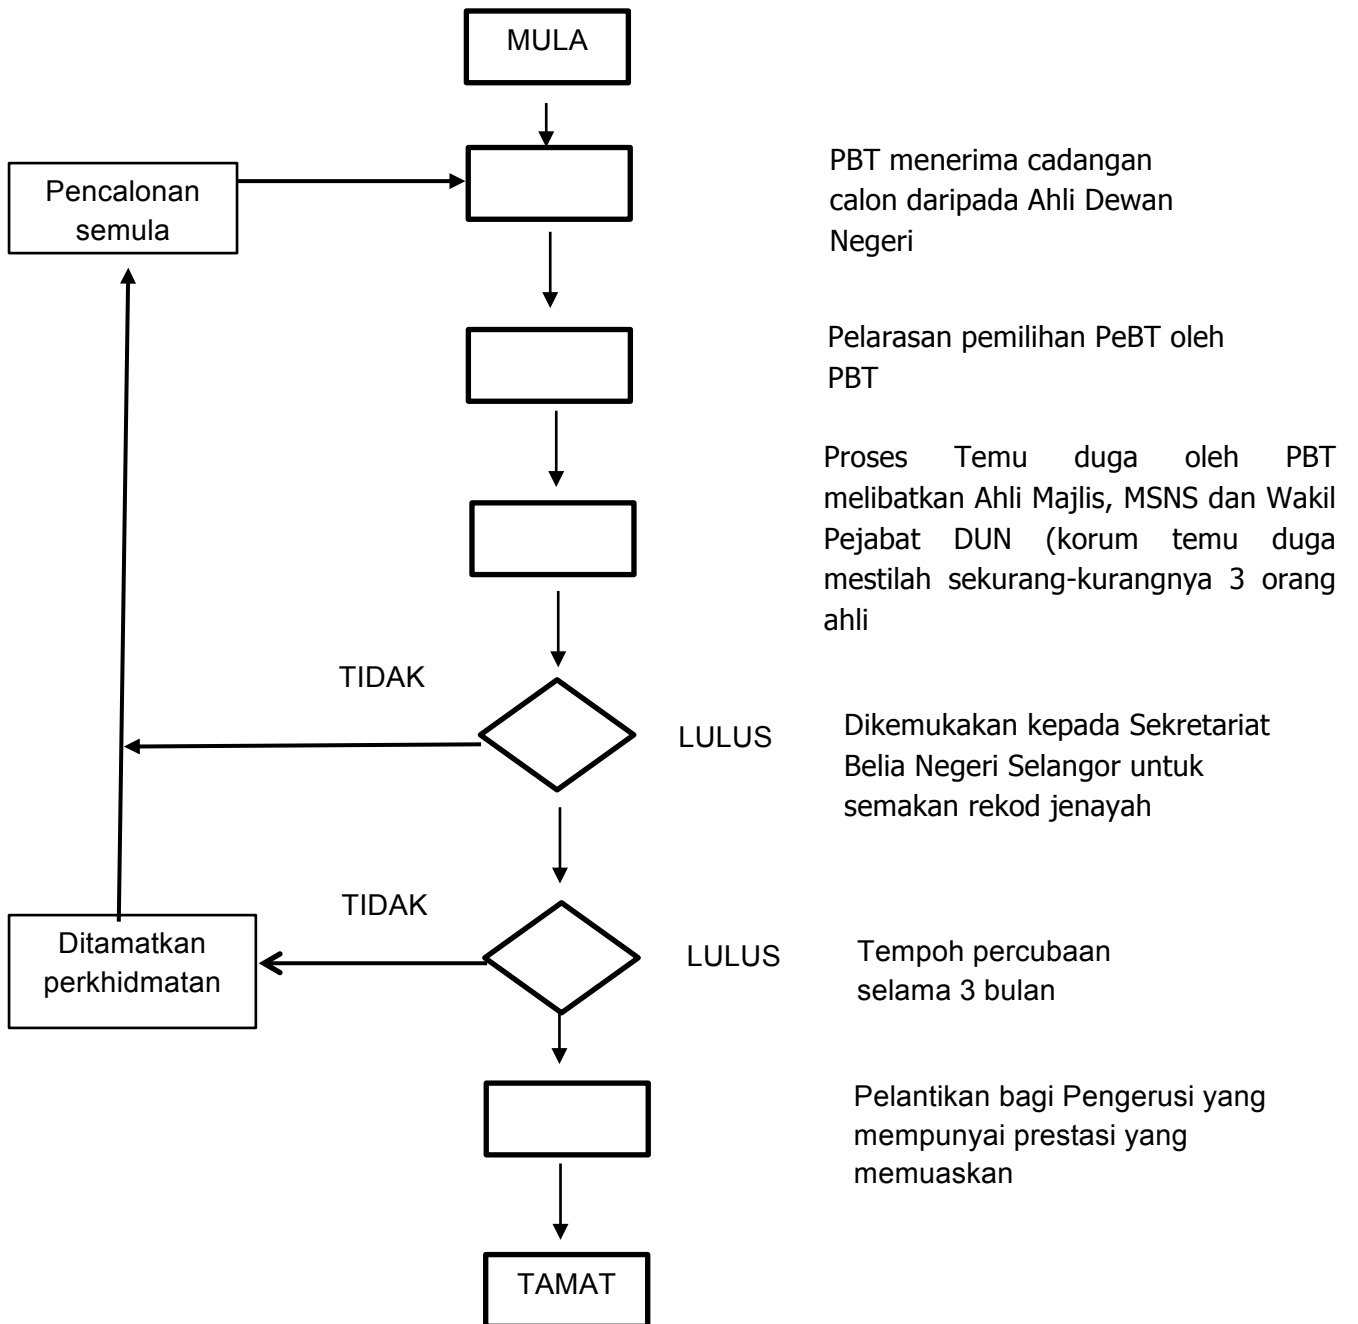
MULA

Pencalonan semula

PBT menerima cadangan calon daripada Ahli Dewan Negeri

Pelarasan pemilihan PeBT oleh PBT

Proses Temu duga oleh PBT melibatkan Ahli Majlis, MSNS dan Wakil Pejabat DUN (korum temu duga mestilah sekurang-kurangnya 3 orang ahli

TIDAK

LULUS

Dikemukakan kepada Sekretariat Belia Negeri Selangor untuk semakan rekod jenayah

TIDAK

Ditamatkan perkhidmatan

LULUS

Tempoh percubaan selama 3 bulan

Pelantikan bagi Pengerusi yang mempunyai prestasi yang memuaskan

TAMAT